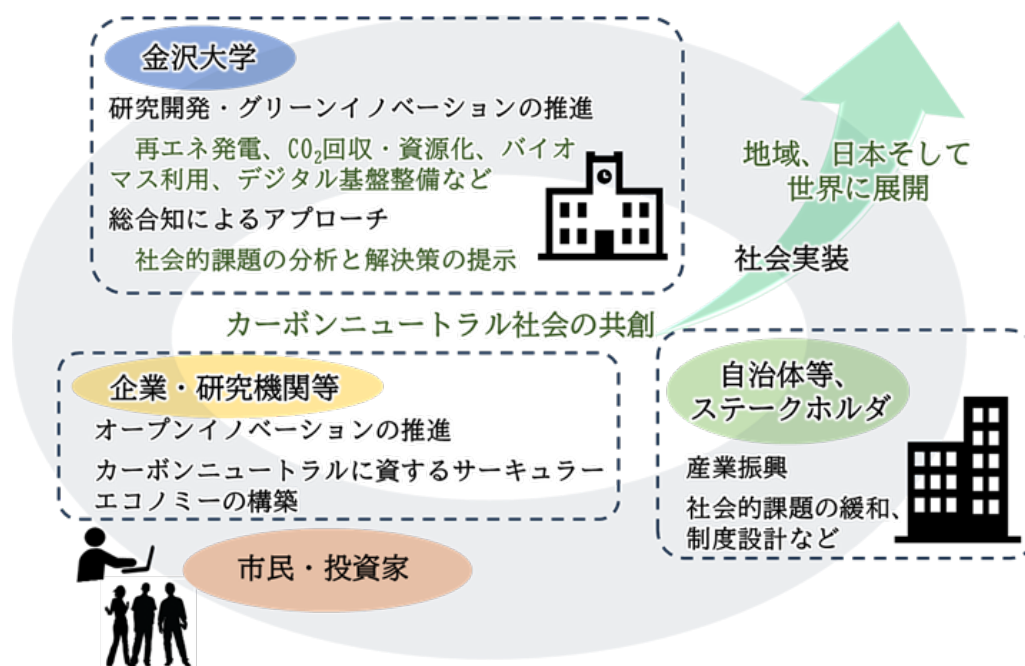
金沢大学

研究開発・グリーンイノベーションの推進

再エネ発電、$CO_2$回収・資源化、バイオマス利用、デジタル基盤整備など

総合知によるアプローチ

社会的課題の分析と解決策の提示

地域、日本そして世界に展開

社会実装

カーボンニュートラル社会の共創

企業・研究機関等

オープンイノベーションの推進

カーボンニュートラルに資するサーキュラーエコノミーの構築

自治体等、ステークホルダ

産業振興

社会的課題の緩和、制度設計など

市民・投資家